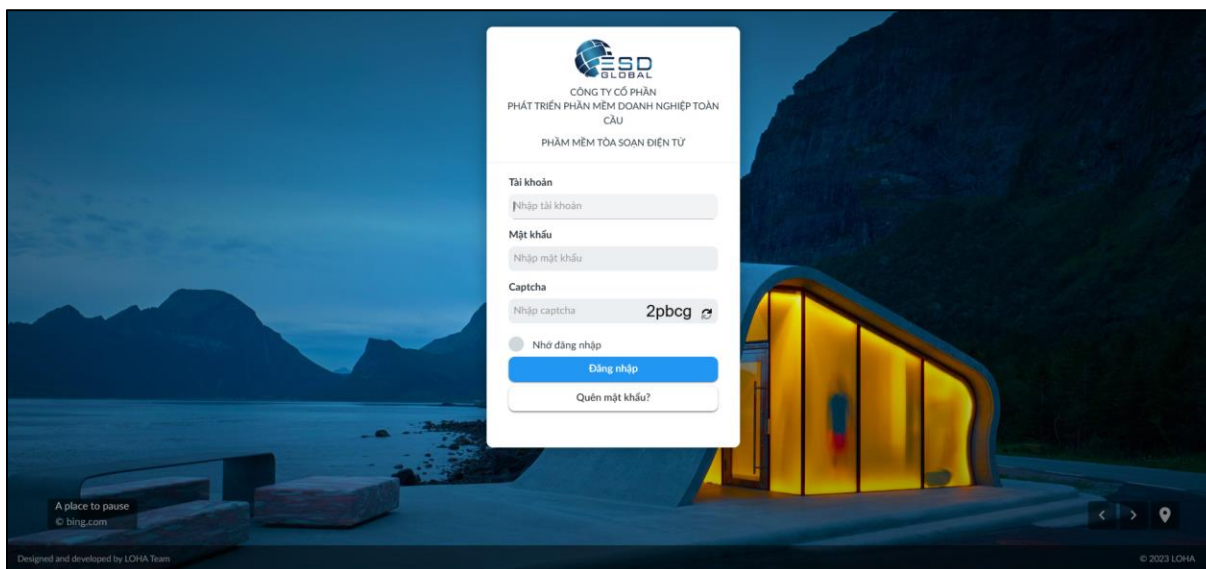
ESD GLOBAL

CÔNG TY CỔ PHẦN
PHÁT TRIỂN PHẦN MỀM DOANH NGHIỆP TOÀN CẦU

PHẦM MỀM TÒA SOẠN ĐIỆN TỬ

Tài khoản

Nhập tài khoản

Mật khẩu

Nhập mật khẩu

Captcha

Nhập captcha

2pbcg

Nhớ đăng nhập

Đăng nhập

Quên mật khẩu?

A place to pause
© bing.com

Designed and developed by LOHA Team

© 2023 LOHA